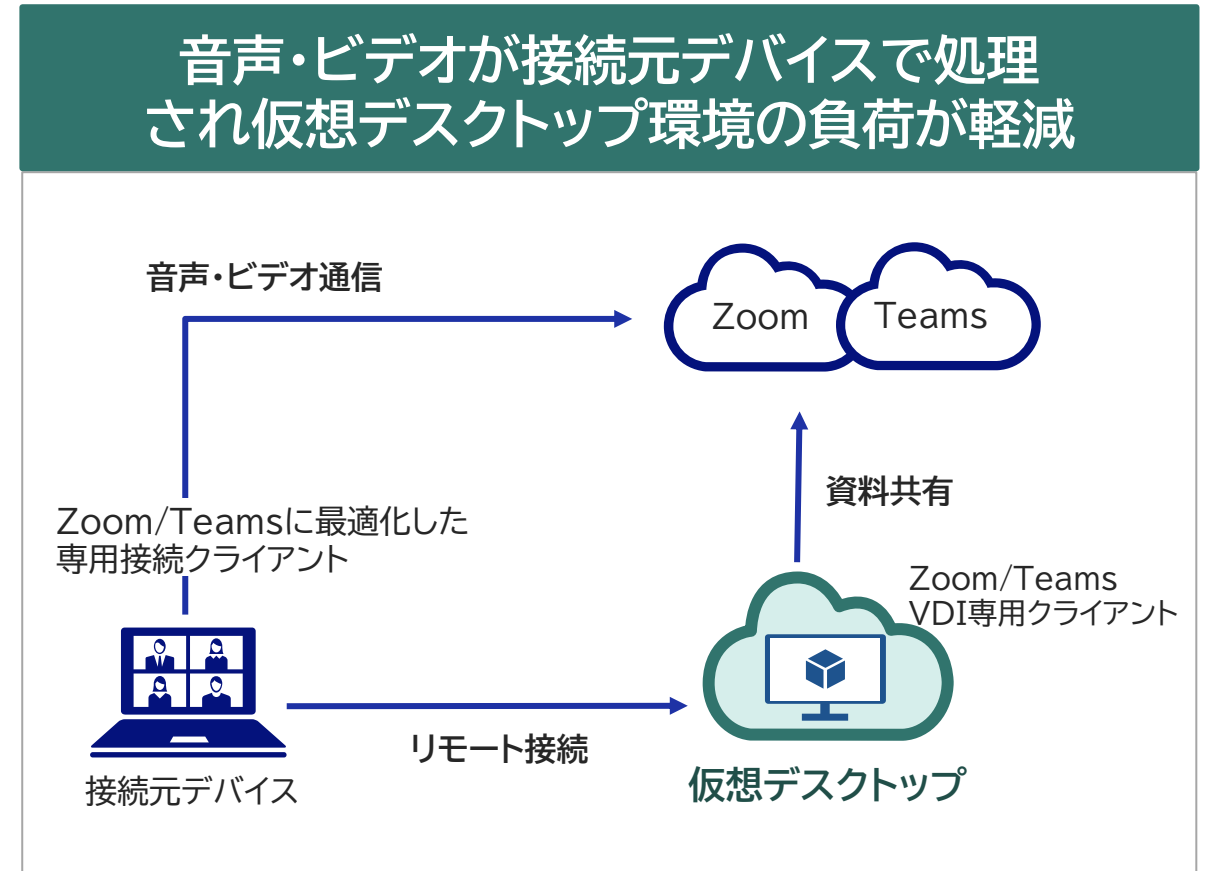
音声・ビデオが接続元デバイスで処理
され仮想デスクトップ環境の負荷が軽減

音声・ビデオ通信

Zoom

Teams

資料共有

Zoom/Teamsに最適化した
専用接続クライアント

Zoom/Teams
VDI専用クライアント

リモート接続

接続元デバイス

仮想デスクトップ